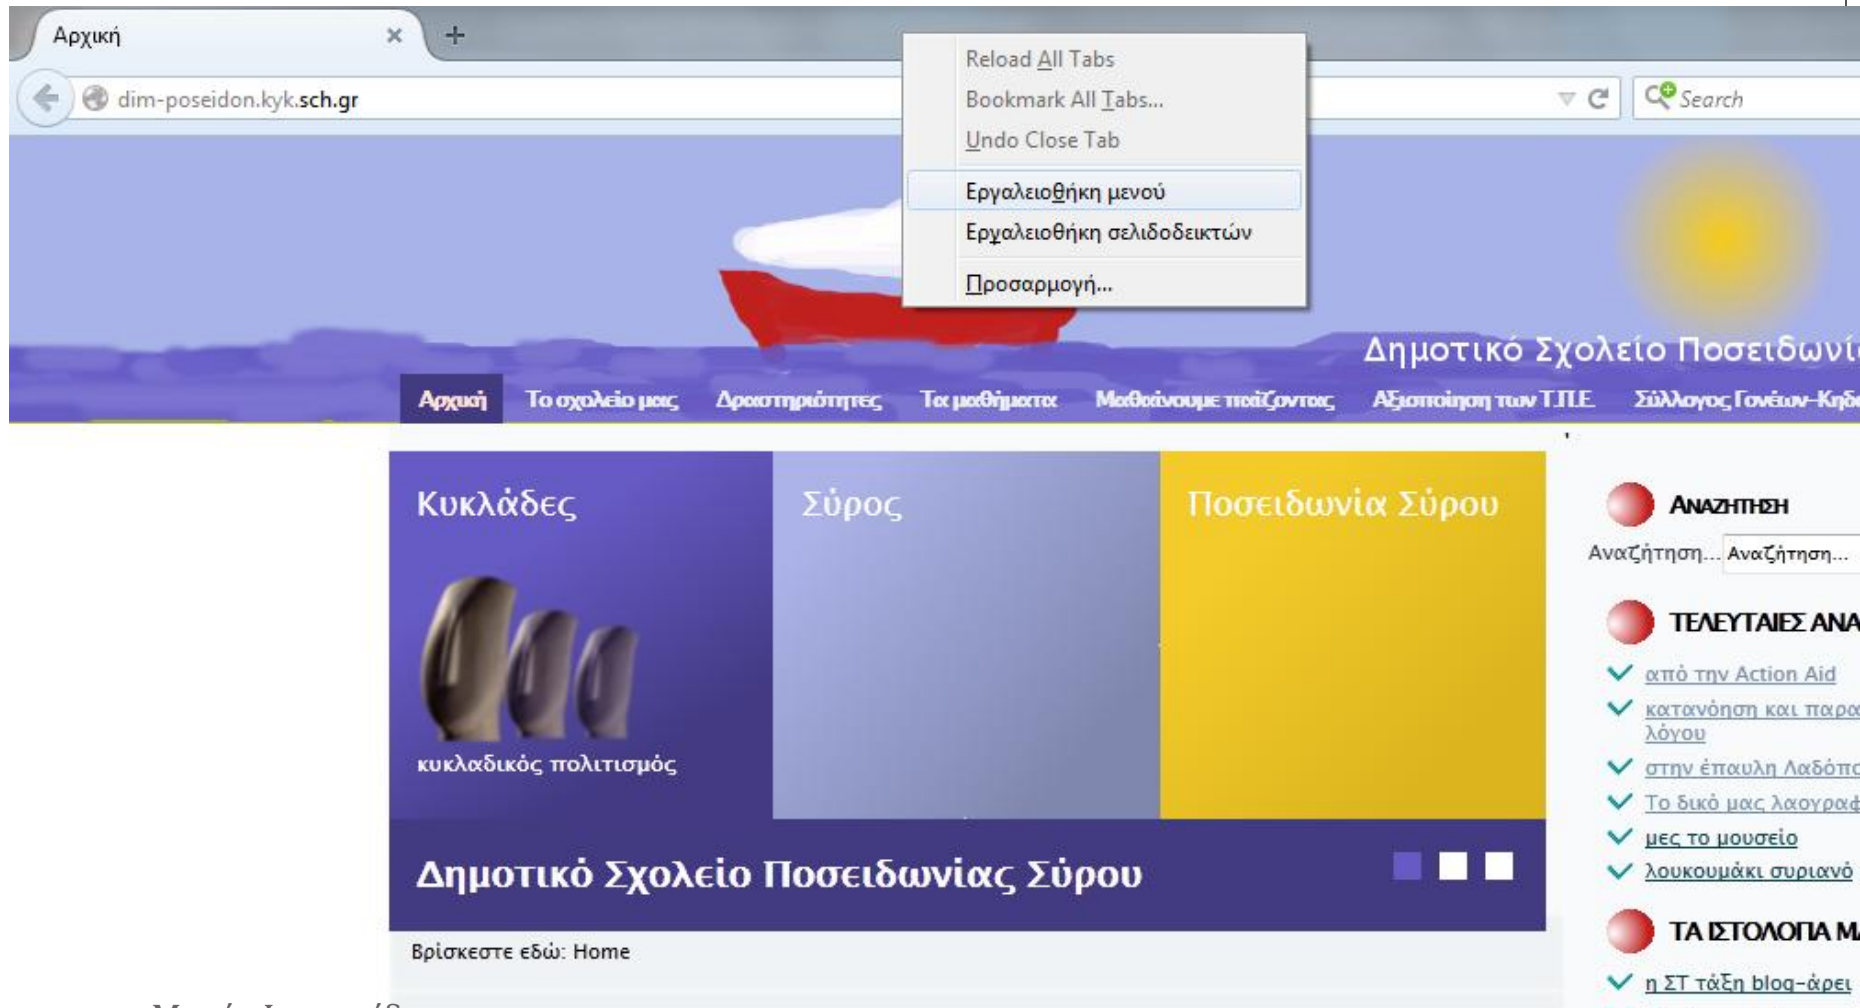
Αρχική ×

dim-poseidon.kyk.sch.gr

Reload All Tabs
Bookmark All Tabs...
Undo Close Tab
Εργαλειοθήκη μενού
Εργαλειοθήκη σελιδοδεικτών
Προσαρμογή...

Search

Δημοτικό Σχολείο Ποσειδωνί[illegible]

Αρχική | Το σχολείο μας | Δραστηριότητες | Τα μαθήματα | Μαθαίνουμε παίζοντας | Αξιοποίηση των Τ.Π.Ε. | Σύλλογος Γονέων-Κηδ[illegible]

Κυκλάδες

κυκλαδικός πολιτισμός

Σύρος

Ποσειδωνία Σύρου

Δημοτικό Σχολείο Ποσειδωνίας Σύρου

Βρίσκεστε εδώ: Home

ΑΝΑΖΗΤΗΣΗ
Αναζήτηση... Αναζήτηση...

ΤΕΛΕΥΤΑΙΕΣ ΑΝΑ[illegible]
από την Action Aid
κατανόηση και παρα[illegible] λόγου
στην έπαυλη Λαδόπ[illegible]
Το δικό μας λαογραφ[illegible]
μες το μουσείο
λουκουμάκι συριανό

ΤΑ ΙΣΤΟΛΟΓΙΑ Μ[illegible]
η ΣΤ τάξη blog-άρει